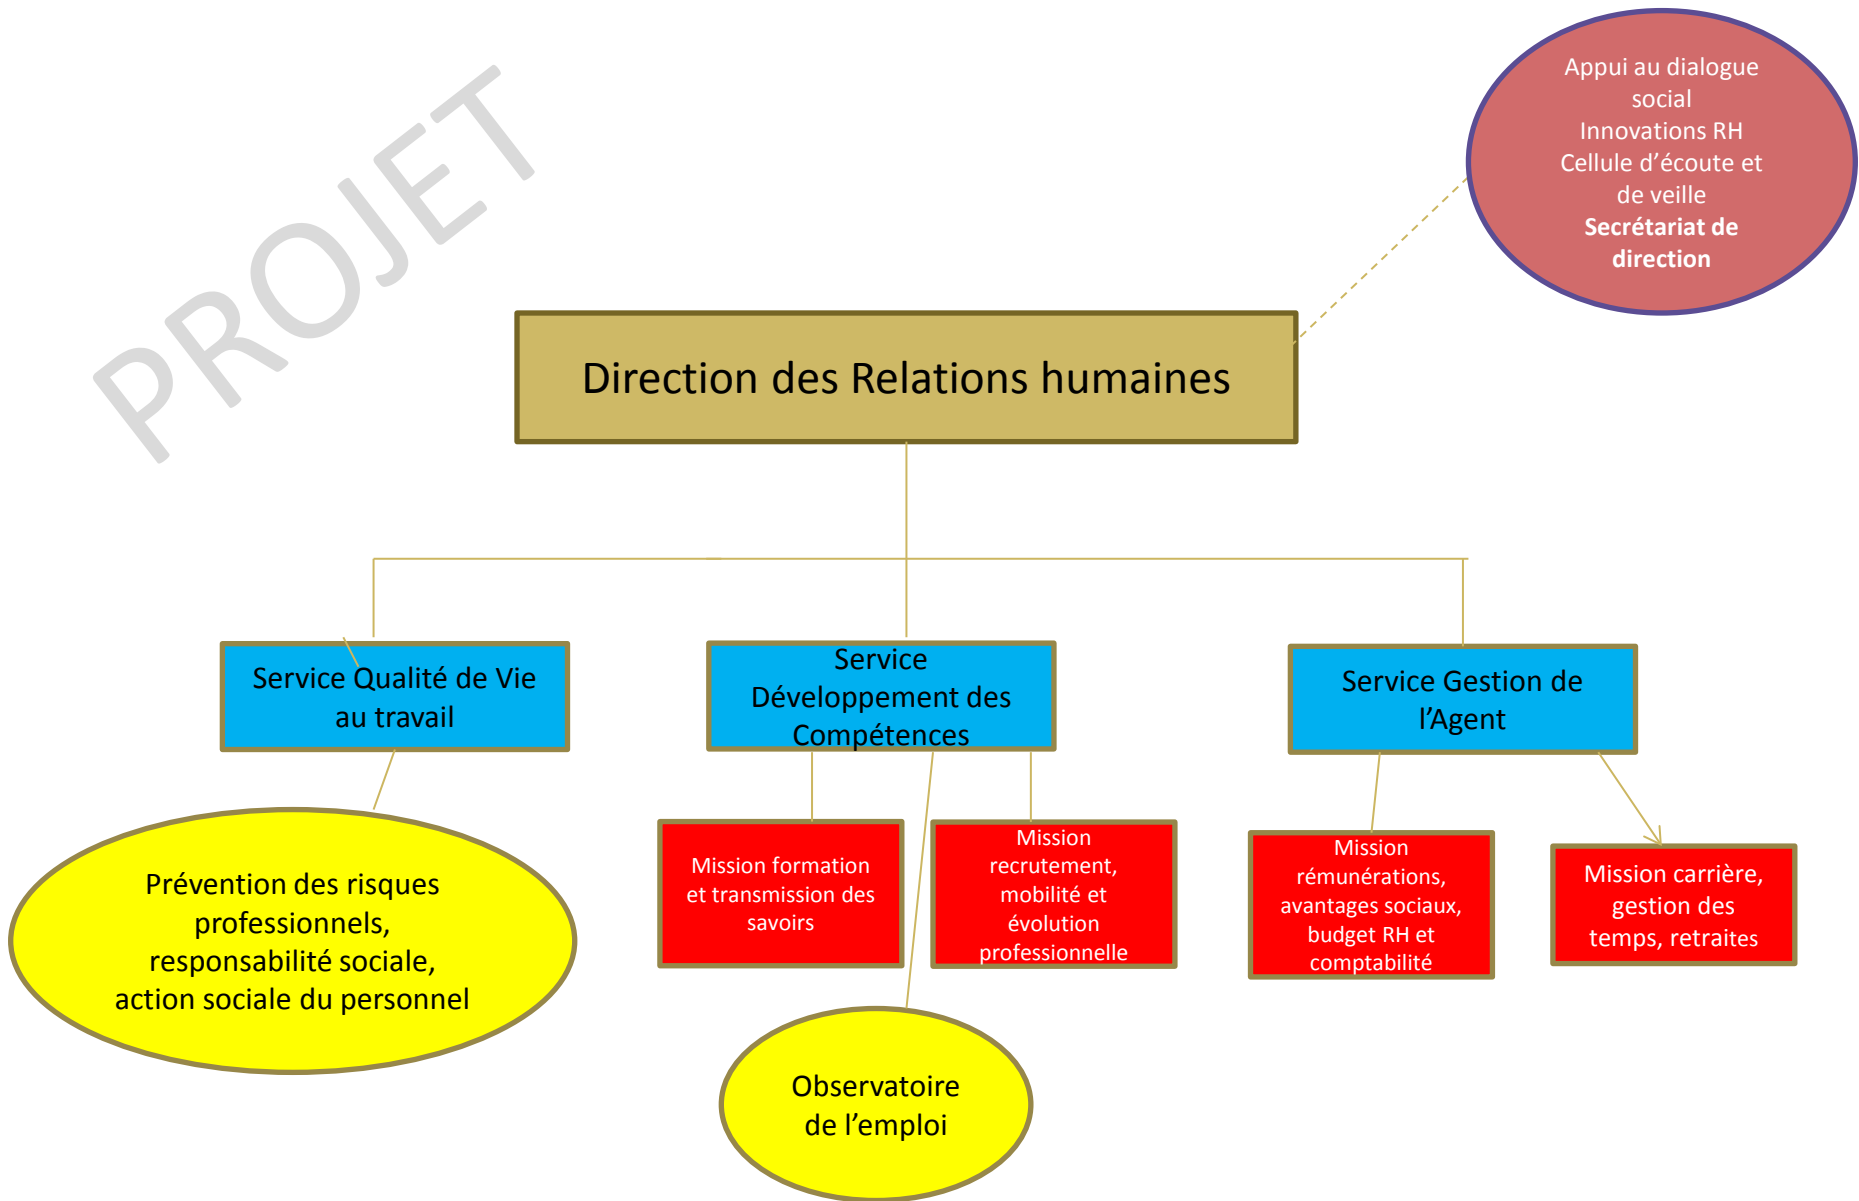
PROJET

Appui au dialogue social
Innovations RH
Cellule d’écoute et de veille
**Secrétariat de direction**

Direction des Relations humaines

Service Qualité de Vie au travail

Service Développement des Compétences

Service Gestion de l’Agent

Prévention des risques professionnels, responsabilité sociale, action sociale du personnel

Mission formation et transmission des savoirs

Mission recrutement, mobilité et évolution professionnelle

Mission rémunérations, avantages sociaux, budget RH et comptabilité

Mission carrière, gestion des temps, retraites

Observatoire de l’emploi